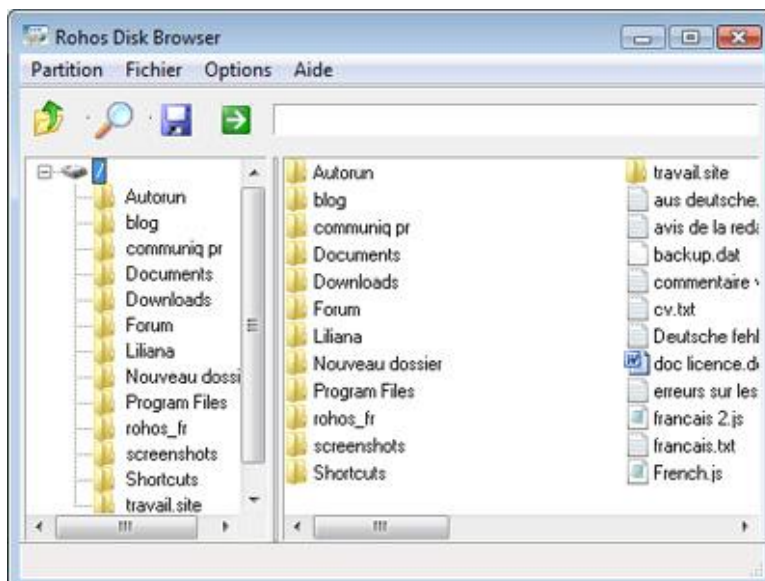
Rohos Disk Browser

Partition Fichier Options Aide

/
Autorun
blog
communiq pr
Documents
Downloads
Forum
Liliana
Nouveau dossi
Program Files
rohos_fr
screenshots
Shortcuts
travail.site

Autorun
blog
communiq pr
Documents
Downloads
Forum
Liliana
Nouveau dossier
Program Files
rohos_fr
screenshots
Shortcuts

travail.site
aus deutsche.
avis de la reda
backup.dat
commentaire
cv.txt
Deutsche fehl
doc licence.d
erreurs sur les
francais 2.js
francais.txt
French.js